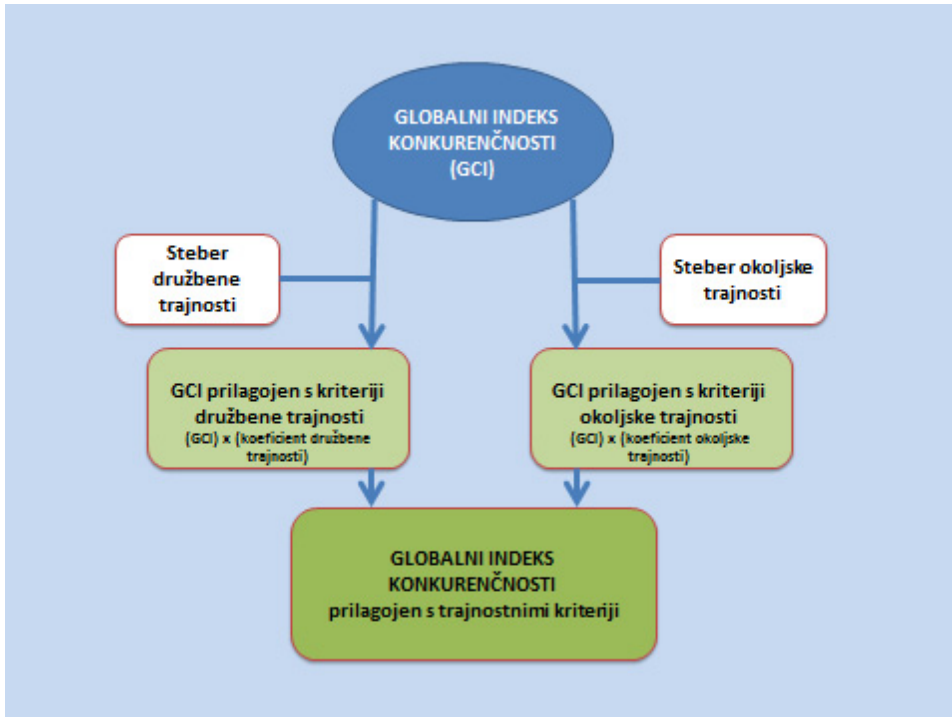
GLOBALNI INDEKS KONKURENČNOSTI (GCI)

Steber družbene trajnosti

Steber okoljske trajnosti

GCI prilagojen s kriteriji družbene trajnosti
(GCI) x (koeficient družbene trajnosti)

GCI prilagojen s kriteriji okoljske trajnosti
(GCI) x (koeficient okoljske trajnosti)

GLOBALNI INDEKS KONKURENČNOSTI prilagojen s trajnostnimi kriteriji